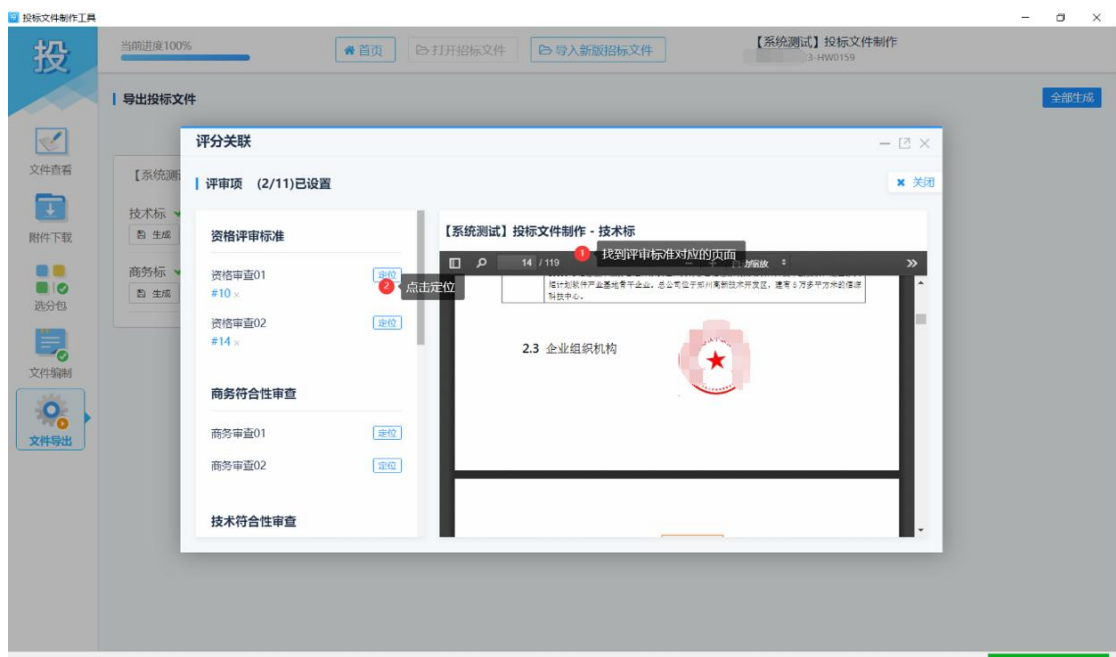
投标文件制作工具

投

当前进度100%

首页　打开招标文件　导入新版招标文件

【系统测试】投标文件制作
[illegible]3-HW0159

导出投标文件

全部生成

文件查看

附件下载

选分包

文件编制

文件导出

【系统测

技术标
生成

商务标
生成

评分关联

评审项 (2/11)已设置

关闭

资格评审标准

资格审查01
定位
#10 ×

点击定位

资格审查02
定位
#14 ×

商务符合性审查

商务审查01
定位

商务审查02
定位

技术符合性审查

【系统测试】投标文件制作 - 技术标

找到评审标准对应的页面

14 / 119

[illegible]
组计划软件产业基地骨干企业。总公司位于郑州高新技术开发区，建有 5 万多平方米的信息科技中心。

2.3 企业组织机构